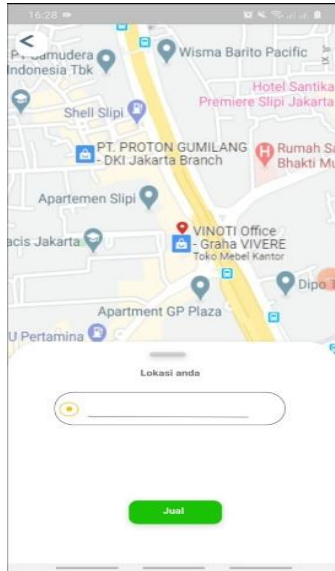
16:28

<

Pt. Samudera Indonesia Tbk

Wisma Barito Pacific

Hotel Santika Premiere Slipi Jakarta

Shell Slipi

PT. PROTON GUMILANG - DKI Jakarta Branch

Rumah Sa Bhakti Mu

Apartemen Slipi

acis Jakarta

VINOTI Office - Graha VIVERE
Toko Mebel Kantor

Dipo T

Apartment GP Plaza

U Pertamina

Lokasi anda

Jual